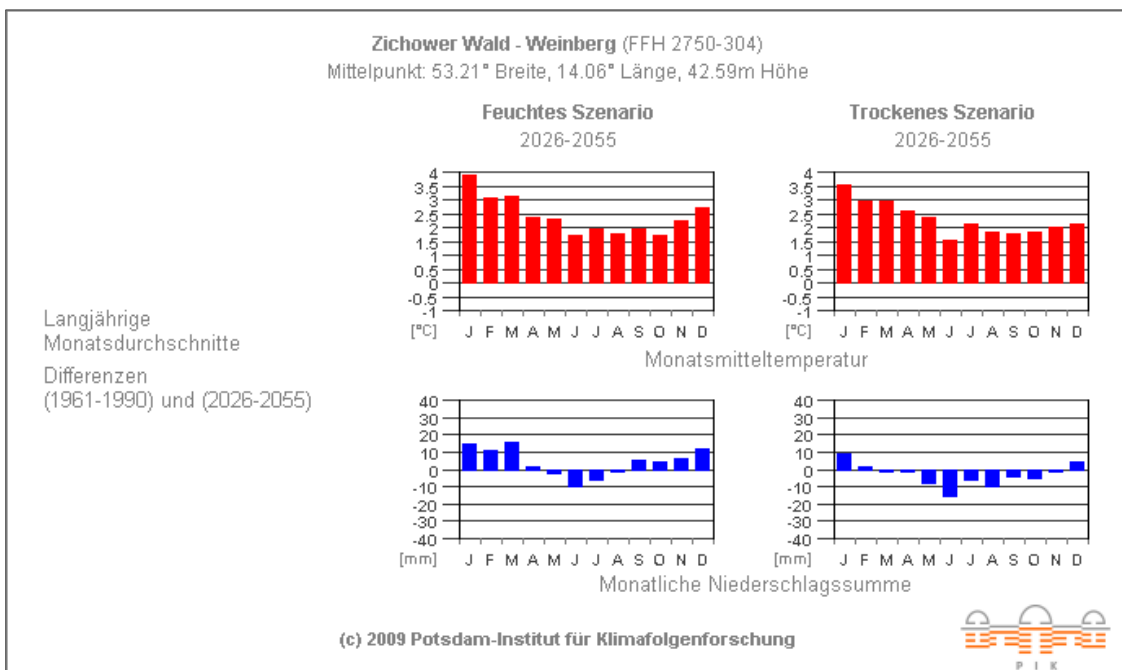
**Zichower Wald - Weinberg** (FFH 2750-304)
Mittelpunkt: 53.21° Breite, 14.06° Länge, 42.59m Höhe

**Feuchtes Szenario**
2026-2055

**Trockenes Szenario**
2026-2055

Langjährige Monatsdurchschnitte

Differenzen (1961-1990) und (2026-2055)

4
3.5
3
2.5
2
1.5
1
0.5
0
-0.5
-1
[°C] J F M A M J J A S O N D

4
3.5
3
2.5
2
1.5
1
0.5
0
-0.5
-1
[°C] J F M A M J J A S O N D

Monatsmitteltemperatur

40
30
20
10
0
-10
-20
-30
-40
[mm] J F M A M J J A S O N D

40
30
20
10
0
-10
-20
-30
-40
[mm] J F M A M J J A S O N D

Monatliche Niederschlagssumme

(c) 2009 Potsdam-Institut für Klimafolgenforschung

PIK